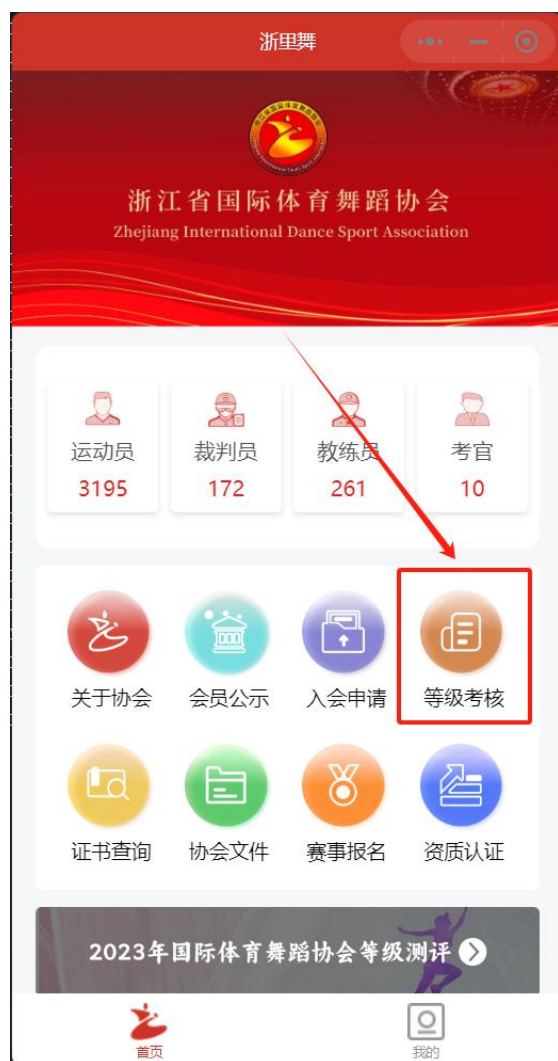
浙里舞

浙江省国际体育舞蹈协会
Zhejiang International Dance Sport Association

| 运动员 | 裁判员 | 教练员 | 考官 |
|---|---|---|---|
| 3195 | 172 | 261 | 10 |

关于协会
会员公示
入会申请
等级考核
证书查询
协会文件
赛事报名
资质认证

2023年国际体育舞蹈协会等级测评

首页
我的